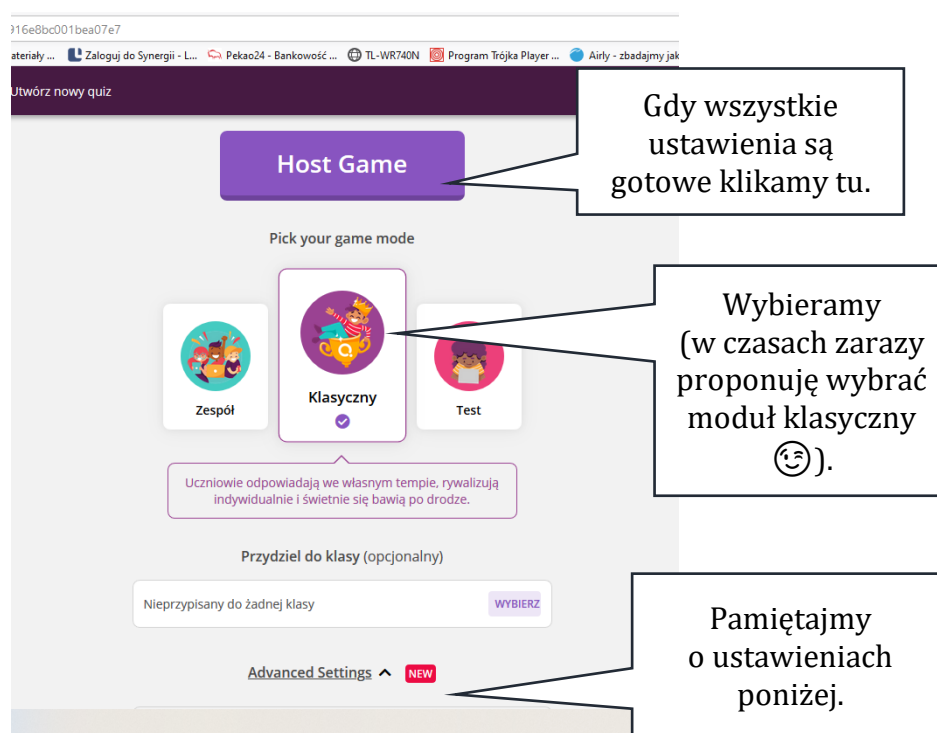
316e8bc001bea07e7

ateriały ... Zaloguj do Synergii - L... Pekao24 - Bankowość ... TL-WR740N Program Trójka Player ... Airly - zbadajmy jak

Utwórz nowy quiz

Host Game

Gdy wszystkie ustawienia są gotowe klikamy tu.

Pick your game mode

Zespół

Klasyczny

Test

Wybieramy (w czasach zarazy proponuję wybrać moduł klasyczny 😉).

Uczniowie odpowiadają we własnym tempie, rywalizują indywidualnie i świetnie się bawią po drodze.

Przydziel do klasy (opcjonalny)

Nieprzypisany do żadnej klasy

WYBIERZ

Pamiętajmy o ustawieniach poniżej.

Advanced Settings

NEW